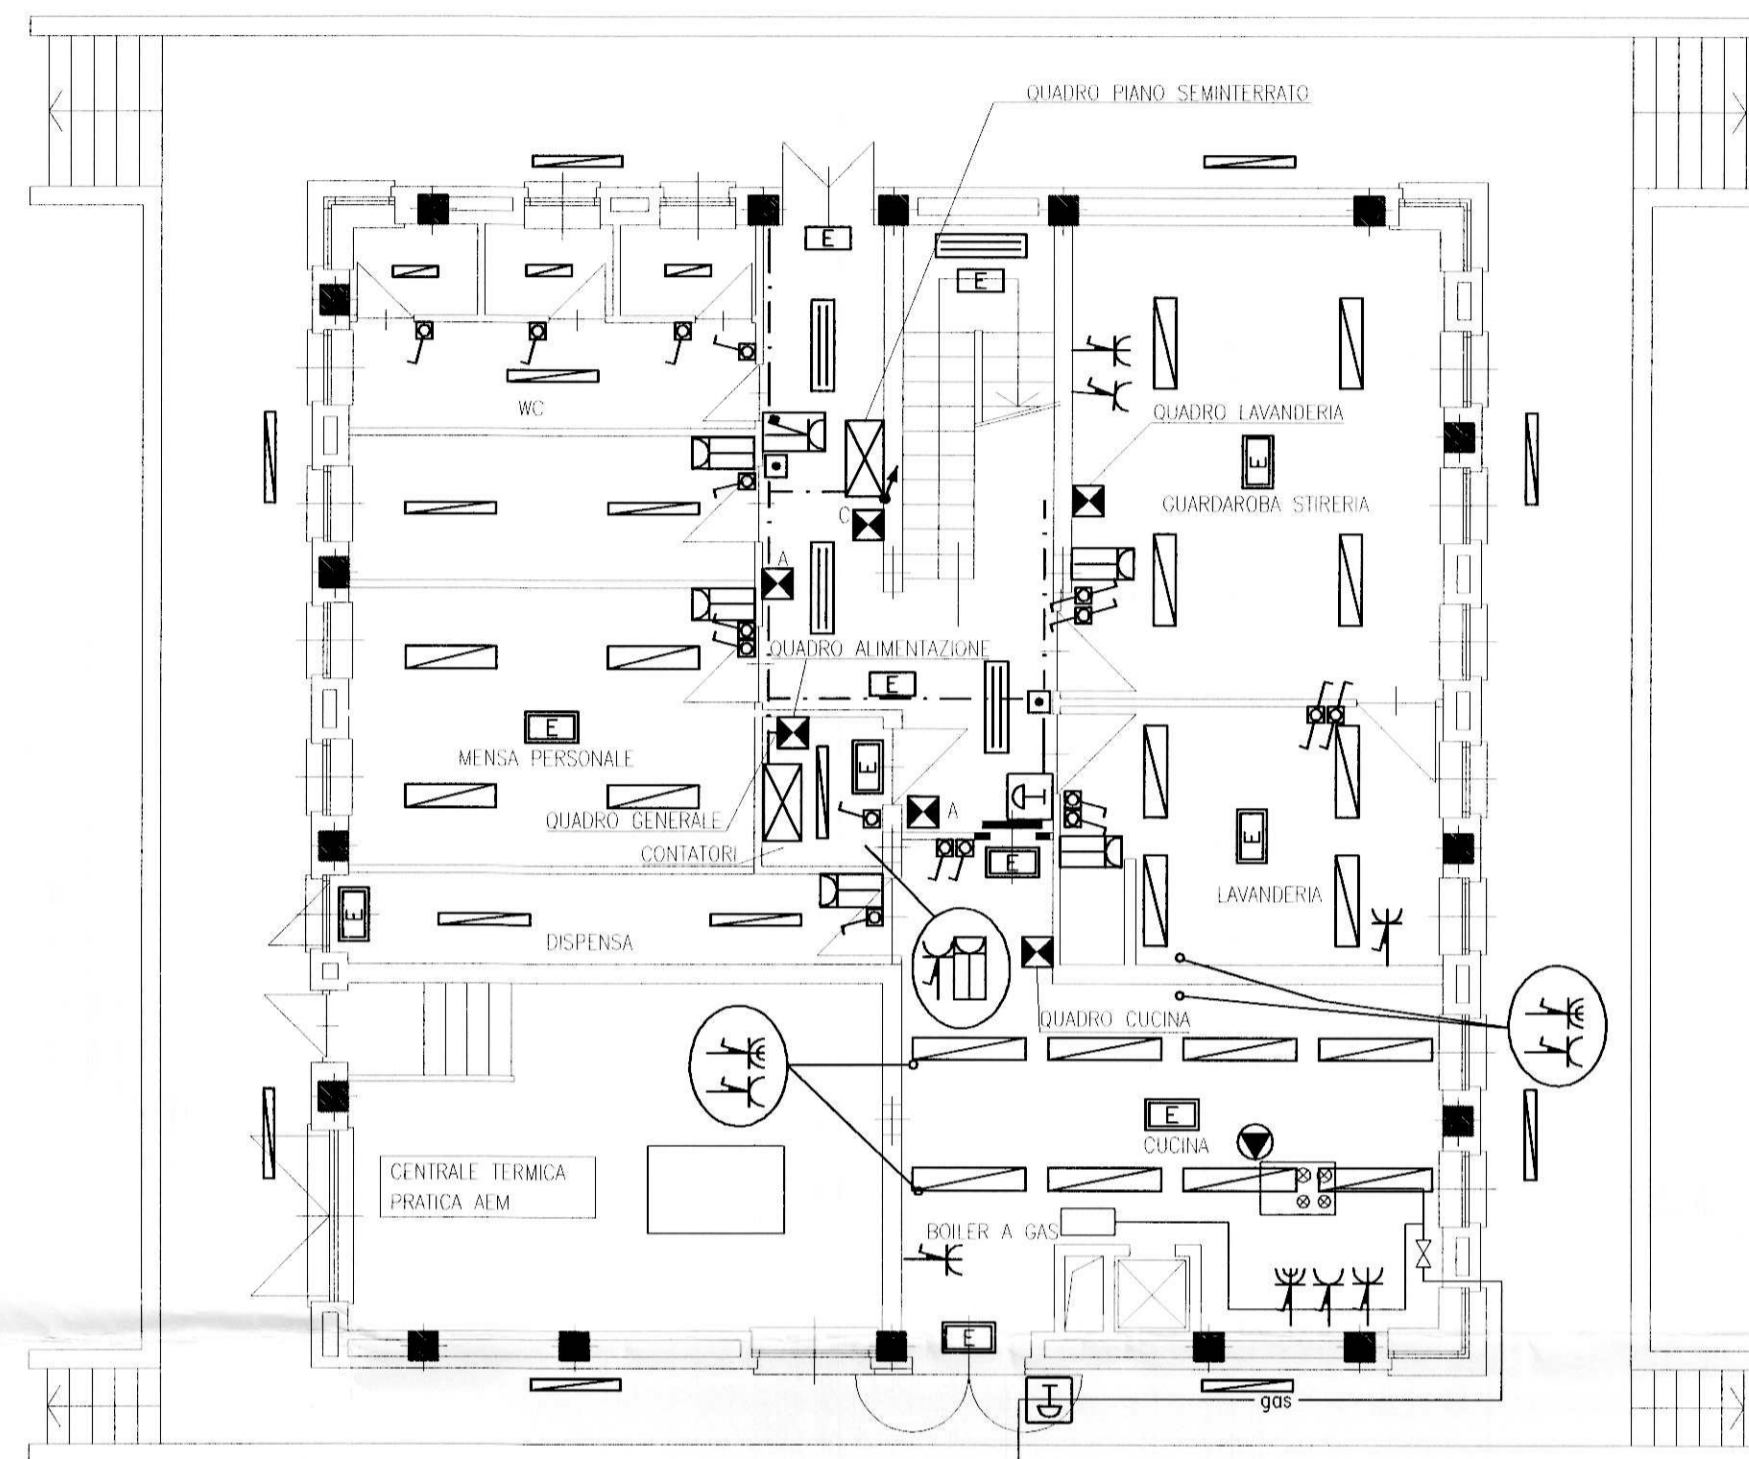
QUADRO PIANO SEMINTERRATO

E

E

WC

QUADRO LAVANDERIA

E

GUARDAROBA STIRERIA

C

A

QUADRO ALIMENTAZIONE

E

E

MENSA PERSONALE

E

A

QUADRO GENERALE

CONTATORI

E

E

LAVANDERIA

E

DISPENSA

QUADRO CUCINA

E

CUCINA

CENTRALE TERMICA
PRATICA AEM

BOILER A GAS

E

gas